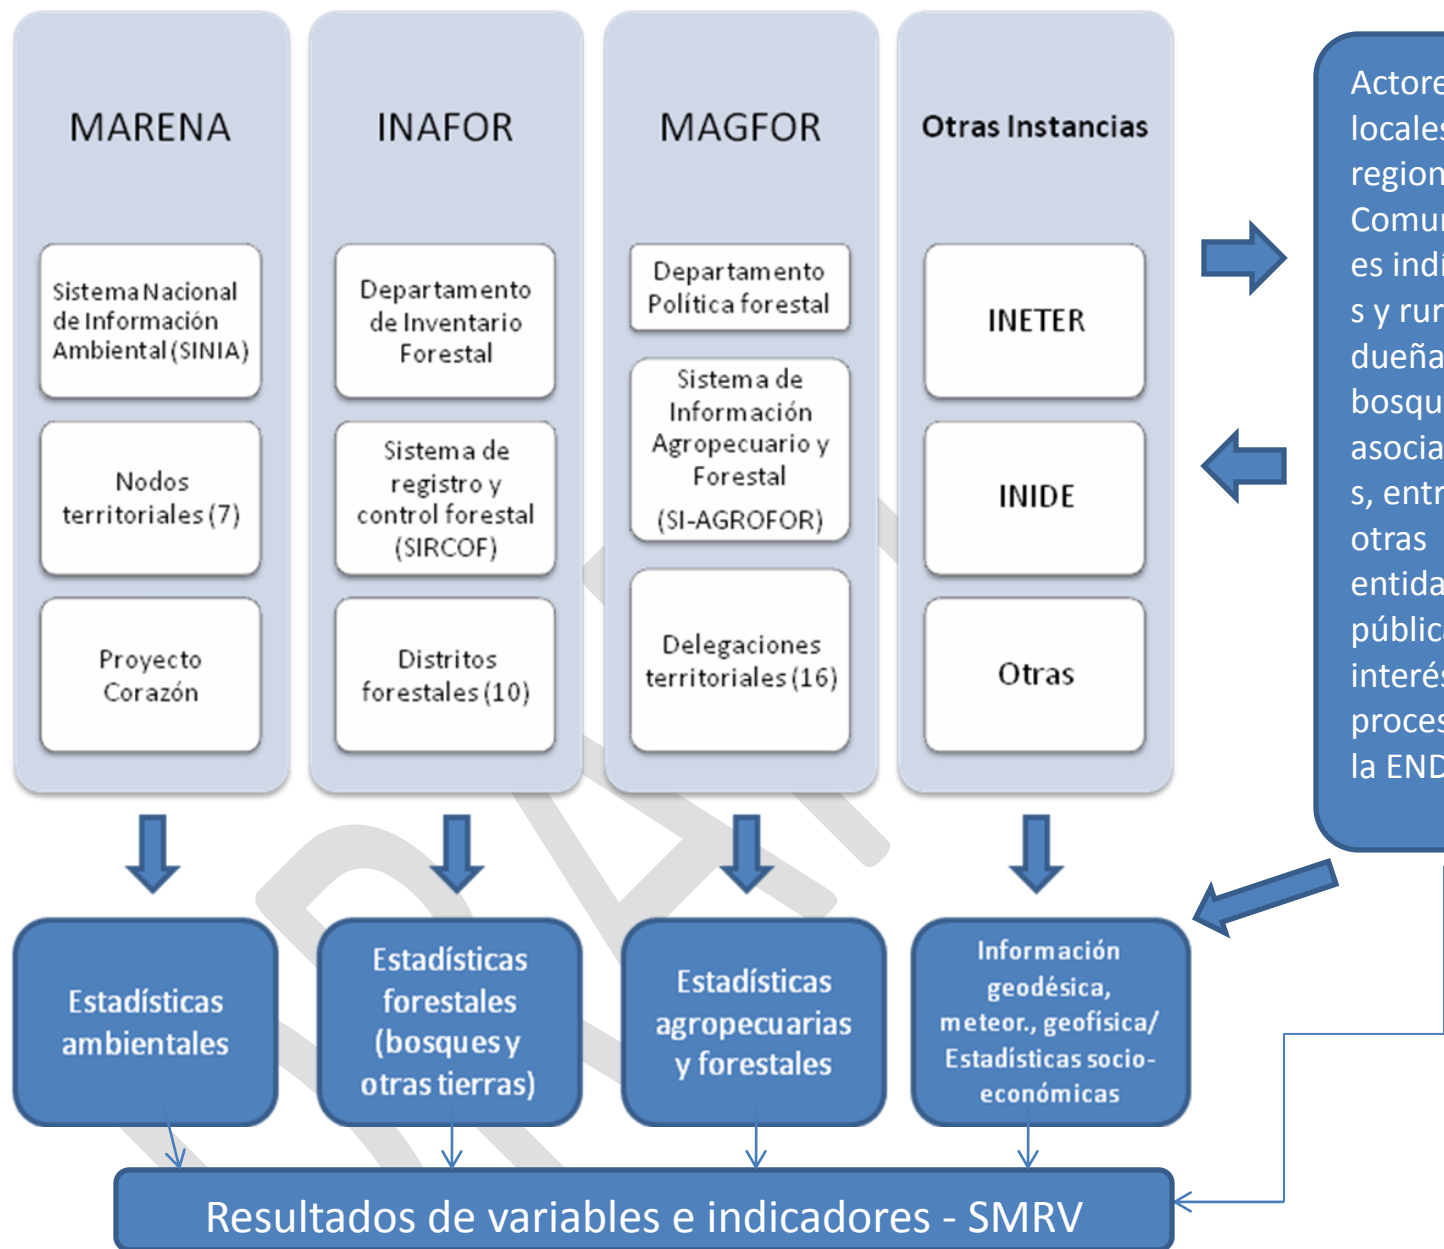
MARENA

Sistema Nacional de Información Ambiental (SINIA)

Nodos territoriales (7)

Proyecto Corazón

INAFOR

Departamento de Inventario Forestal

Sistema de registro y control forestal (SIRCOF)

Distritos forestales (10)

MAGFOR

Departamento Política forestal

Sistema de Información Agropecuario y Forestal (SI-AGROFOR)

Delegaciones territoriales (16)

Otras Instancias

INETER

INIDE

Otras

Actore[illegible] locales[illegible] region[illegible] Comu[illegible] es indi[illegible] s y rur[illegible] dueña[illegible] bosqu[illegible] asocia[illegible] s, entr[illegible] otras entida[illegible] públic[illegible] interé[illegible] proces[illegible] la END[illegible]

Estadísticas ambientales

Estadísticas forestales (bosques y otras tierras)

Estadísticas agropecuarias y forestales

Información geodésica, meteor., geofísica/ Estadísticas socio-económicas

Resultados de variables e indicadores - SMRV